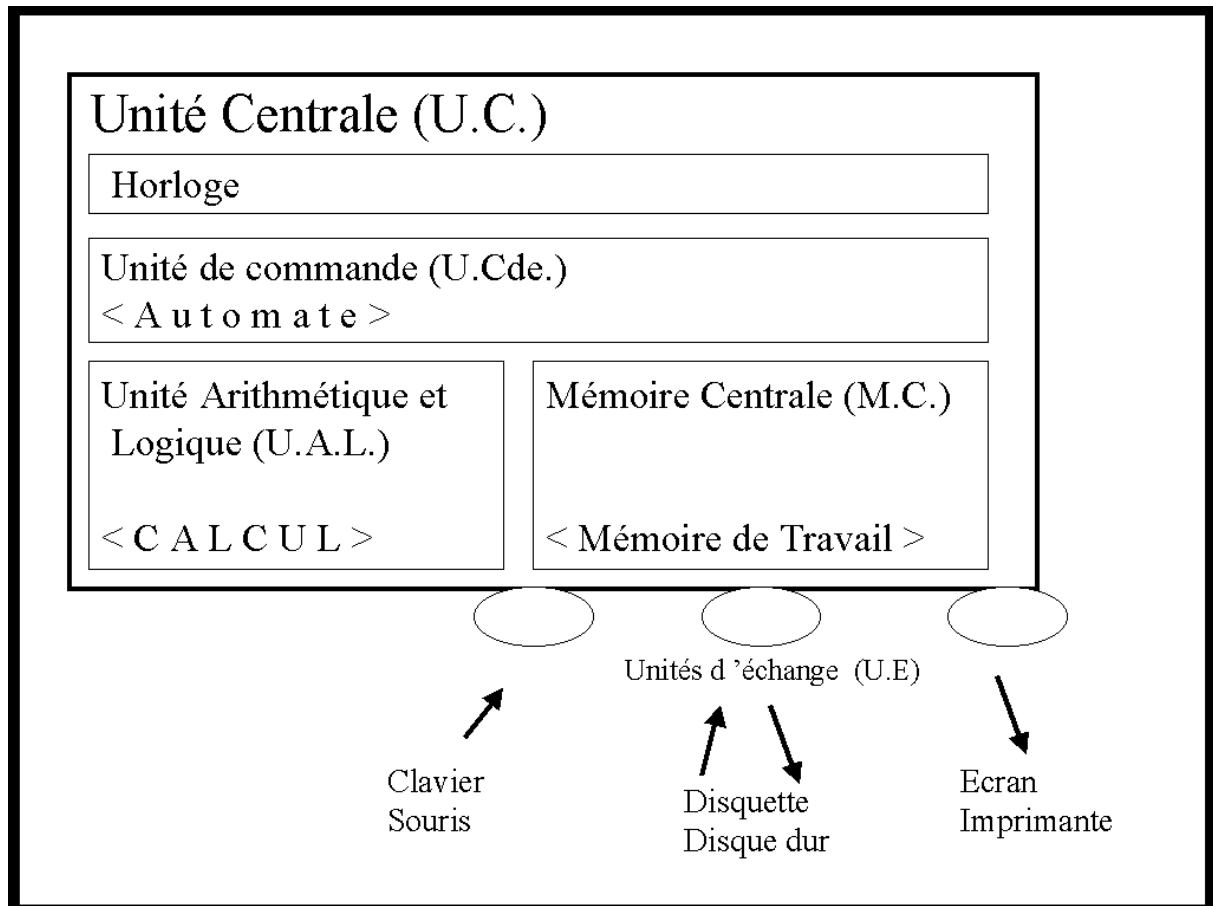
Unité Centrale (U.C.)

Horloge

Unité de commande (U.Cde.)
< A u t o m a t e >

Unité Arithmétique et Logique (U.A.L.)

< C A L C U L >

Mémoire Centrale (M.C.)

< Mémoire de Travail >

Unités d 'échange (U.E)

Clavier
Souris

Disquette
Disque dur

Ecran
Imprimante